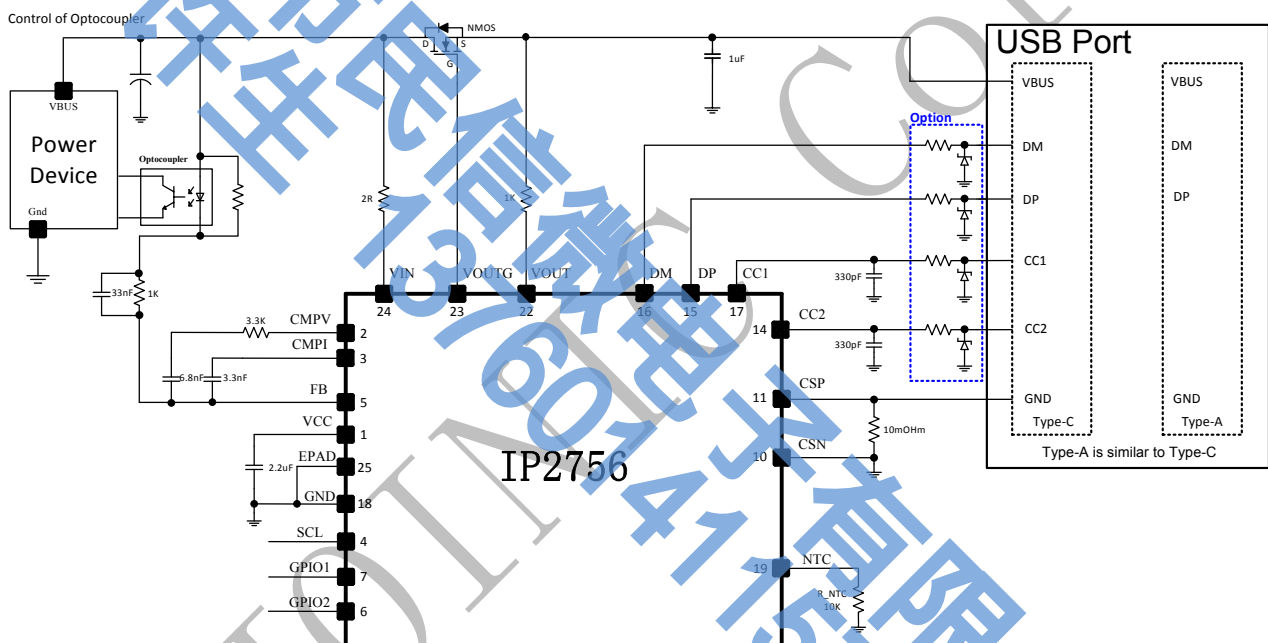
Control of Optocoupler
NMOS
D S
G
1uF
USB Port
VBUS
Power Device
Gnd
Optocoupler
2R
1K
33nF
1K
VIN VOUTG VOUT DM DP CC1
24 23 22 16 15 17
3.3K CMPV 2
CMPI 3
6.8nF 3.3nF
FB 5
VCC 1
2.2uF EPAD 25
GND 18
SCL 4
GPIO1 7
GPIO2 6
IP2756
14 CC2
330pF
330pF
11 CSP
10mOHm
10 CSN
19 NTC
R_NTC 10K
Option
VBUS
DM
DP
CC1
CC2
GND
Type-C
VBUS
DM
DP
GND
Type-A
Type-A is similar to Type-C